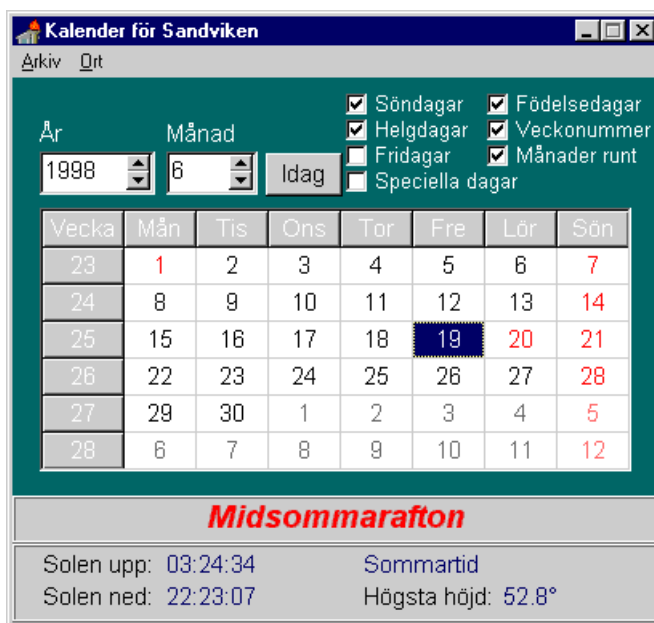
Kalender för Sandviken

Arkiv Ort

År
1998

Månad
6

Idag

Söndagar
Helgdagar
Fridagar
Speciella dagar
Födelsedagar
Veckonummer
Månader runt

| Vecka | Mån | Tis | Ons | Tor | Fre | Lör | Sön |
|---|---|---|---|---|---|---|---|
| 23 | 1 | 2 | 3 | 4 | 5 | 6 | 7 |
| 24 | 8 | 9 | 10 | 11 | 12 | 13 | 14 |
| 25 | 15 | 16 | 17 | 18 | 19 | 20 | 21 |
| 26 | 22 | 23 | 24 | 25 | 26 | 27 | 28 |
| 27 | 29 | 30 | 1 | 2 | 3 | 4 | 5 |
| 28 | 6 | 7 | 8 | 9 | 10 | 11 | 12 |

Midsommarafton

Solen upp: 03:24:34
Solen ned: 22:23:07
Sommartid
Högsta höjd: 52.8°